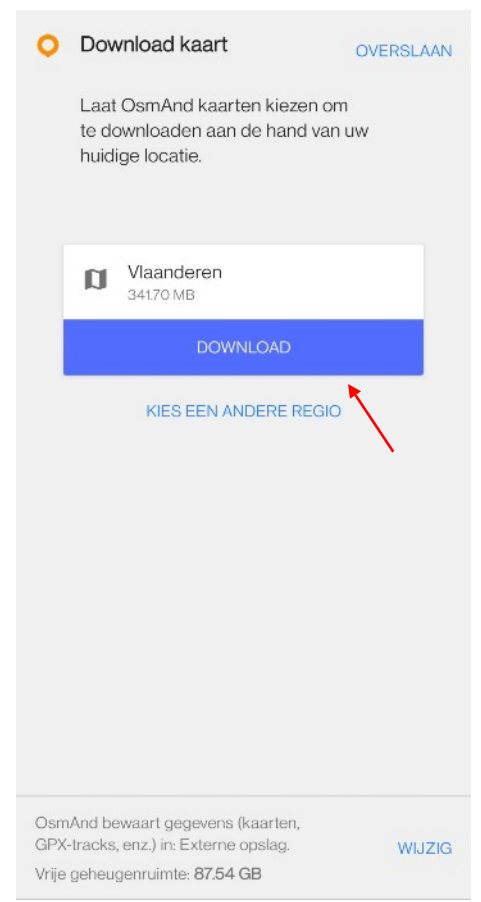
Download kaart

OVERSLAAN

Laat OsmAnd kaarten kiezen om te downloaden aan de hand van uw huidige locatie.

Vlaanderen
341.70 MB

DOWNLOAD

KIES EEN ANDERE REGIO

OsmAnd bewaart gegevens (kaarten, GPX-tracks, enz.) in: Externe opslag.
Vrije geheugenruimte: 87.54 GB

WIJZIG